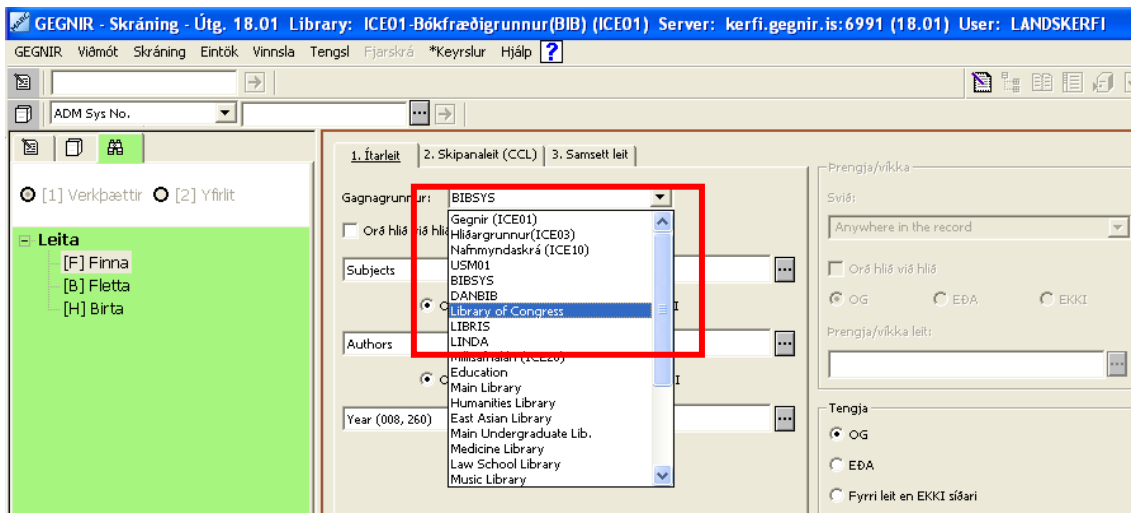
GEGNIR - Skráning - Útg. 18.01 Library: ICE01-Bókfræðigrunnur(BIB) (ICE01) Server: kerfi.gegnir.is:6991 (18.01) User: LANDSKERFI

GEGNIR Viðmót Skráning Eintök Vinnsla Tengsl Fjarskrá *Keyrslur Hjálp ?

ADM Sys No.

[1] Verkþættir [2] Yfirlit

Leita
[F] Finna
[B] Fletta
[H] Birta

1. Ítarleit | 2. Skipanaleit (CCL) | 3. Samsett leit

Gagnagrunnur: BIBSYS

Orð hlið við hlið

Gegnir (ICE01)
Hliðargrunnur(ICE03)
Nafnmyndaskrá (ICE10)
USM01
BIBSYS
DANBIB
Library of Congress
LIBRIS
LINDA
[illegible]
Education
Main Library
Humanities Library
East Asian Library
Main Undergraduate Lib.
Medicine Library
Law School Library
Music Library

Subjects
Authors
Year (008, 260)

Þrengja/víkka
Svið:
Anywhere in the record
Orð hlið við hlið
OG EÐA EKKI
Þrengja/víkka leit:

Tengja
OG
EÐA
Fyrri leit en EKKI síðari